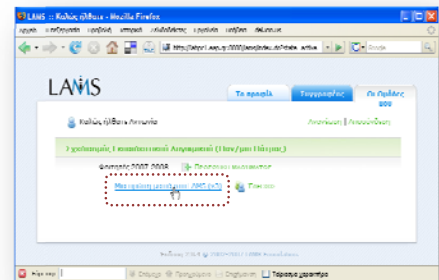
LAMS :: Καλώς ήλθατε - Mozilla Firefox

LAMS

Τα γραφεία

Συγγραφέας

Οι Ομάδες σου

Καλώς ήλθατε Αντωνία

Αποσύνδεση

Σχολιασμός Εκπαιδευτικού Λογισμικού (Πλατφόρμα Πάτρας)

Φοιτητές 2007-2008

Προσθήκη μαθήματος

Μαθήματα για τη χρήση του LAMS (v2)

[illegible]